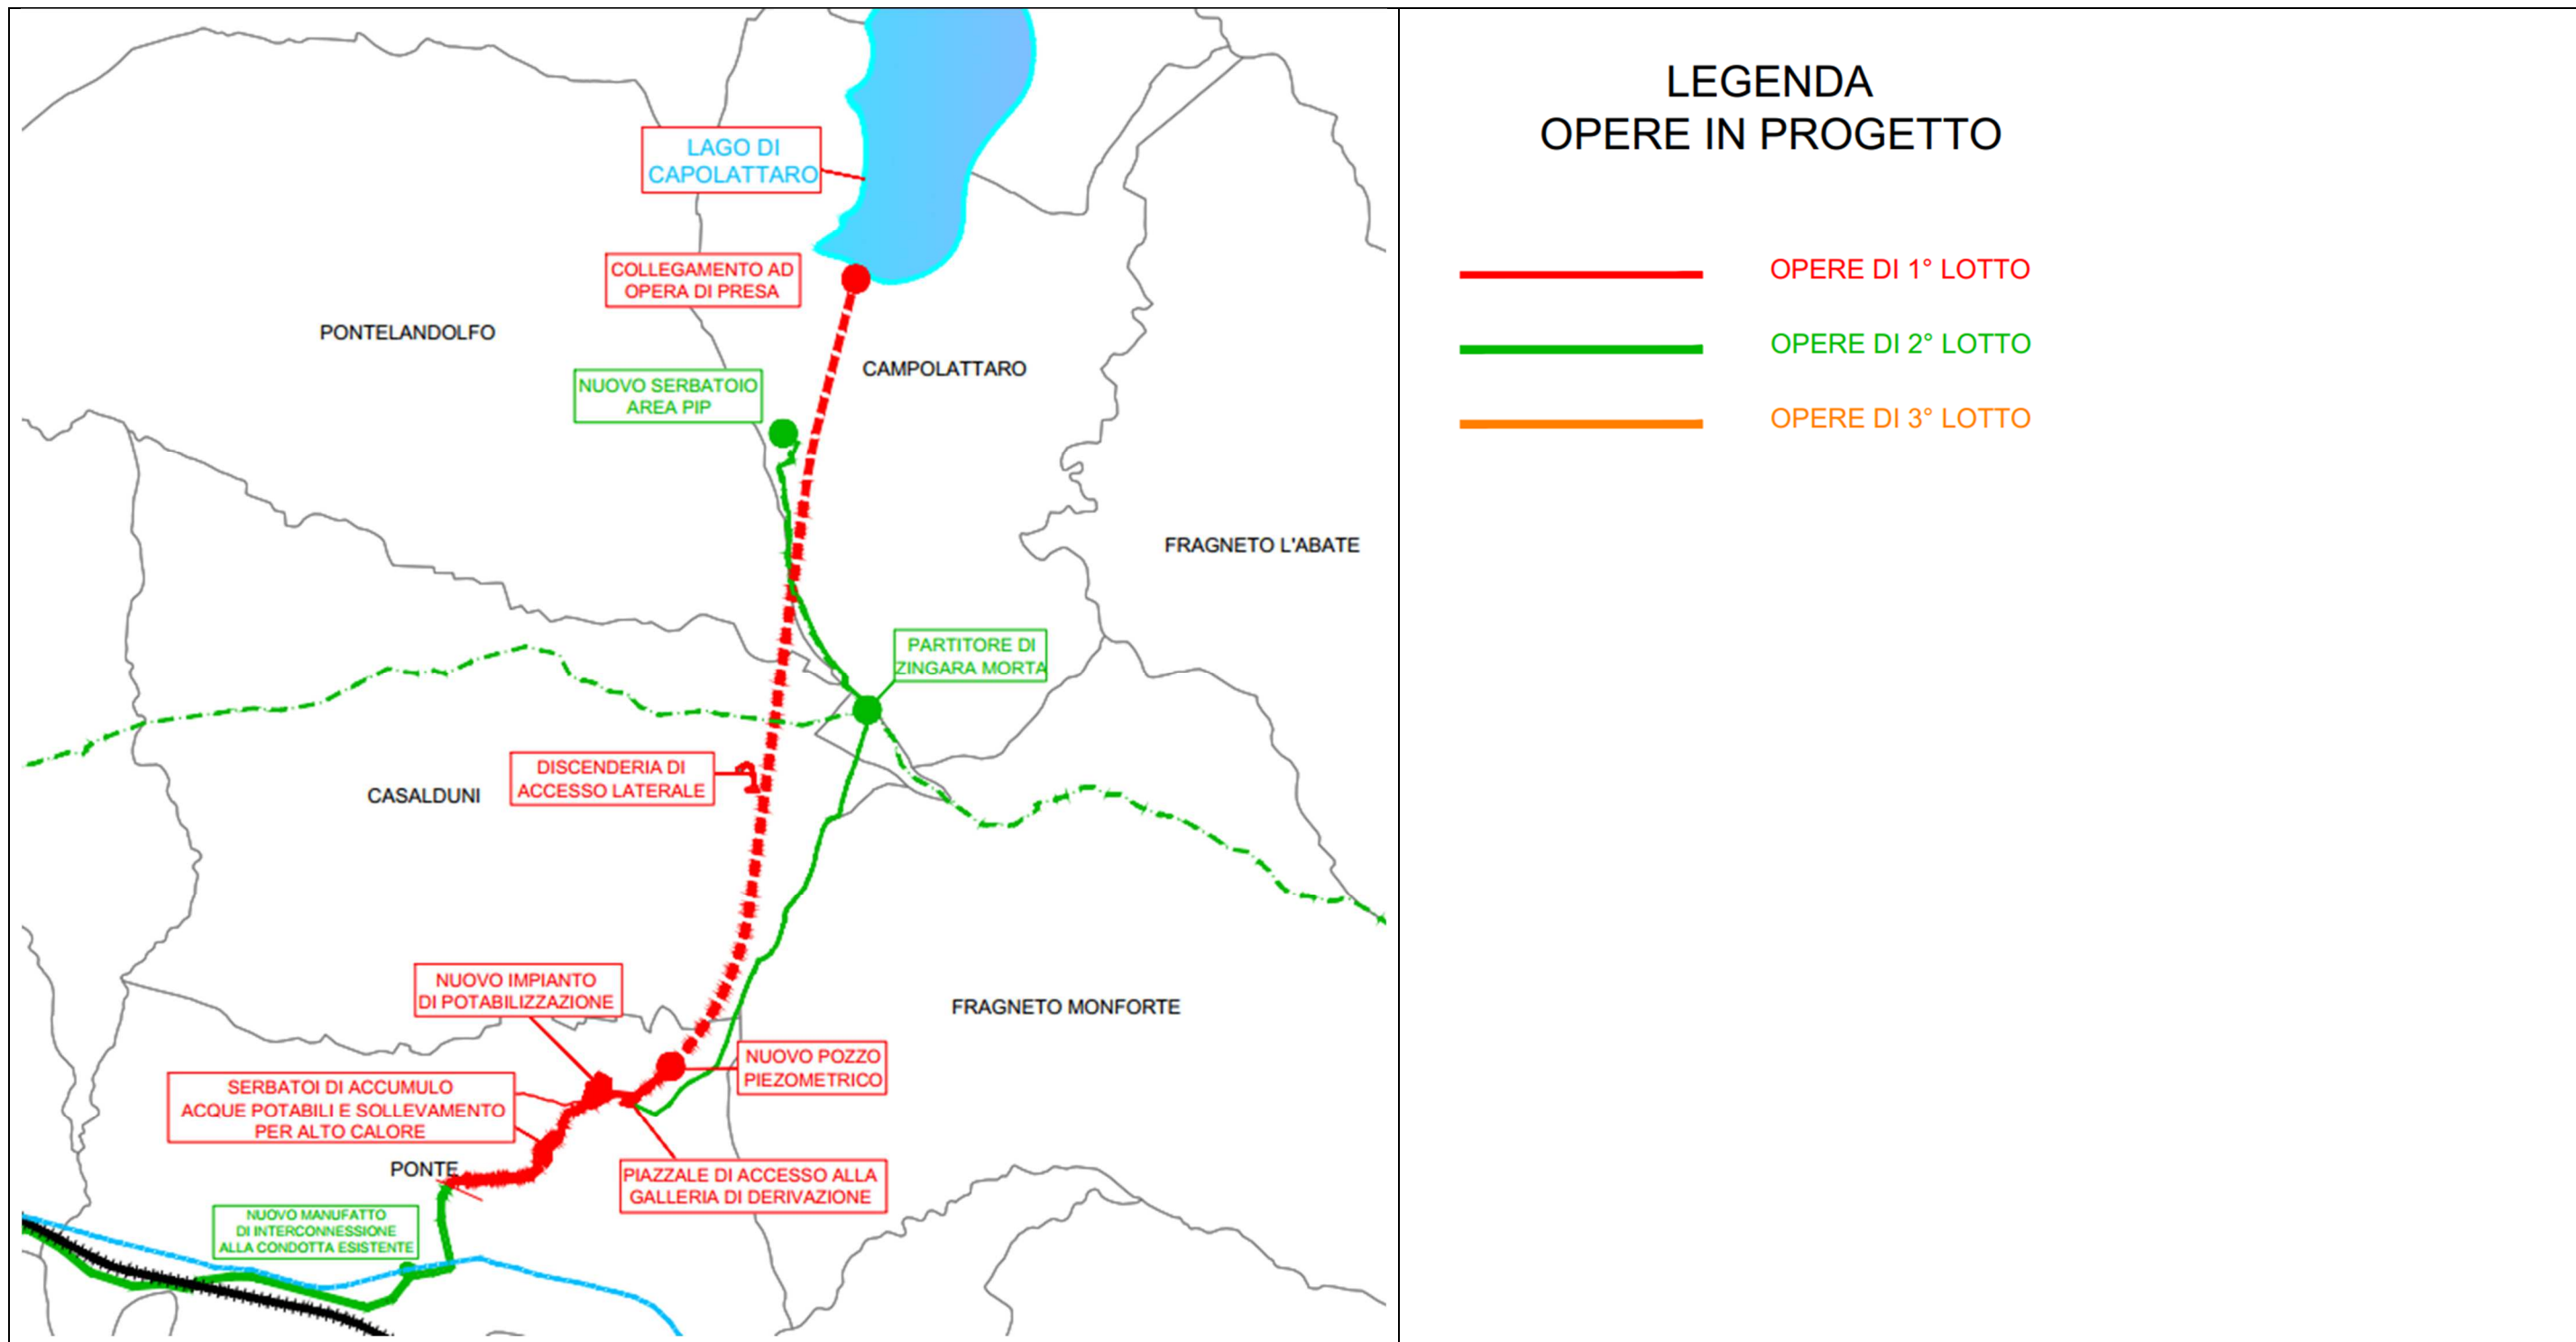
LAGO DI CAPOLATTARO

COLLEGAMENTO AD OPERA DI PRESA

PONTELANDOLFO

CAMPOLATTARO

NUOVO SERBATOIO AREA PIP

FRAGNETO L'ABATE

PARTITORE DI ZINGARA MORTA

DISCENDERIA DI ACCESSO LATERALE

CASALDUNI

NUOVO IMPIANTO DI POTABILIZZAZIONE

FRAGNETO MONFORTE

NUOVO POZZO PIEZOMETRICO

SERBATOI DI ACCUMULO ACQUE POTABILI E SOLLEVAMENTO PER ALTO CALORE

PONTE

PIAZZALE DI ACCESSO ALLA GALLERIA DI DERIVAZIONE

NUOVO MANUFATTO DI INTERCONNESSIONE ALLA CONDOTTA ESISTENTE

LEGENDA
OPERE IN PROGETTO

OPERE DI 1° LOTTO

OPERE DI 2° LOTTO

OPERE DI 3° LOTTO